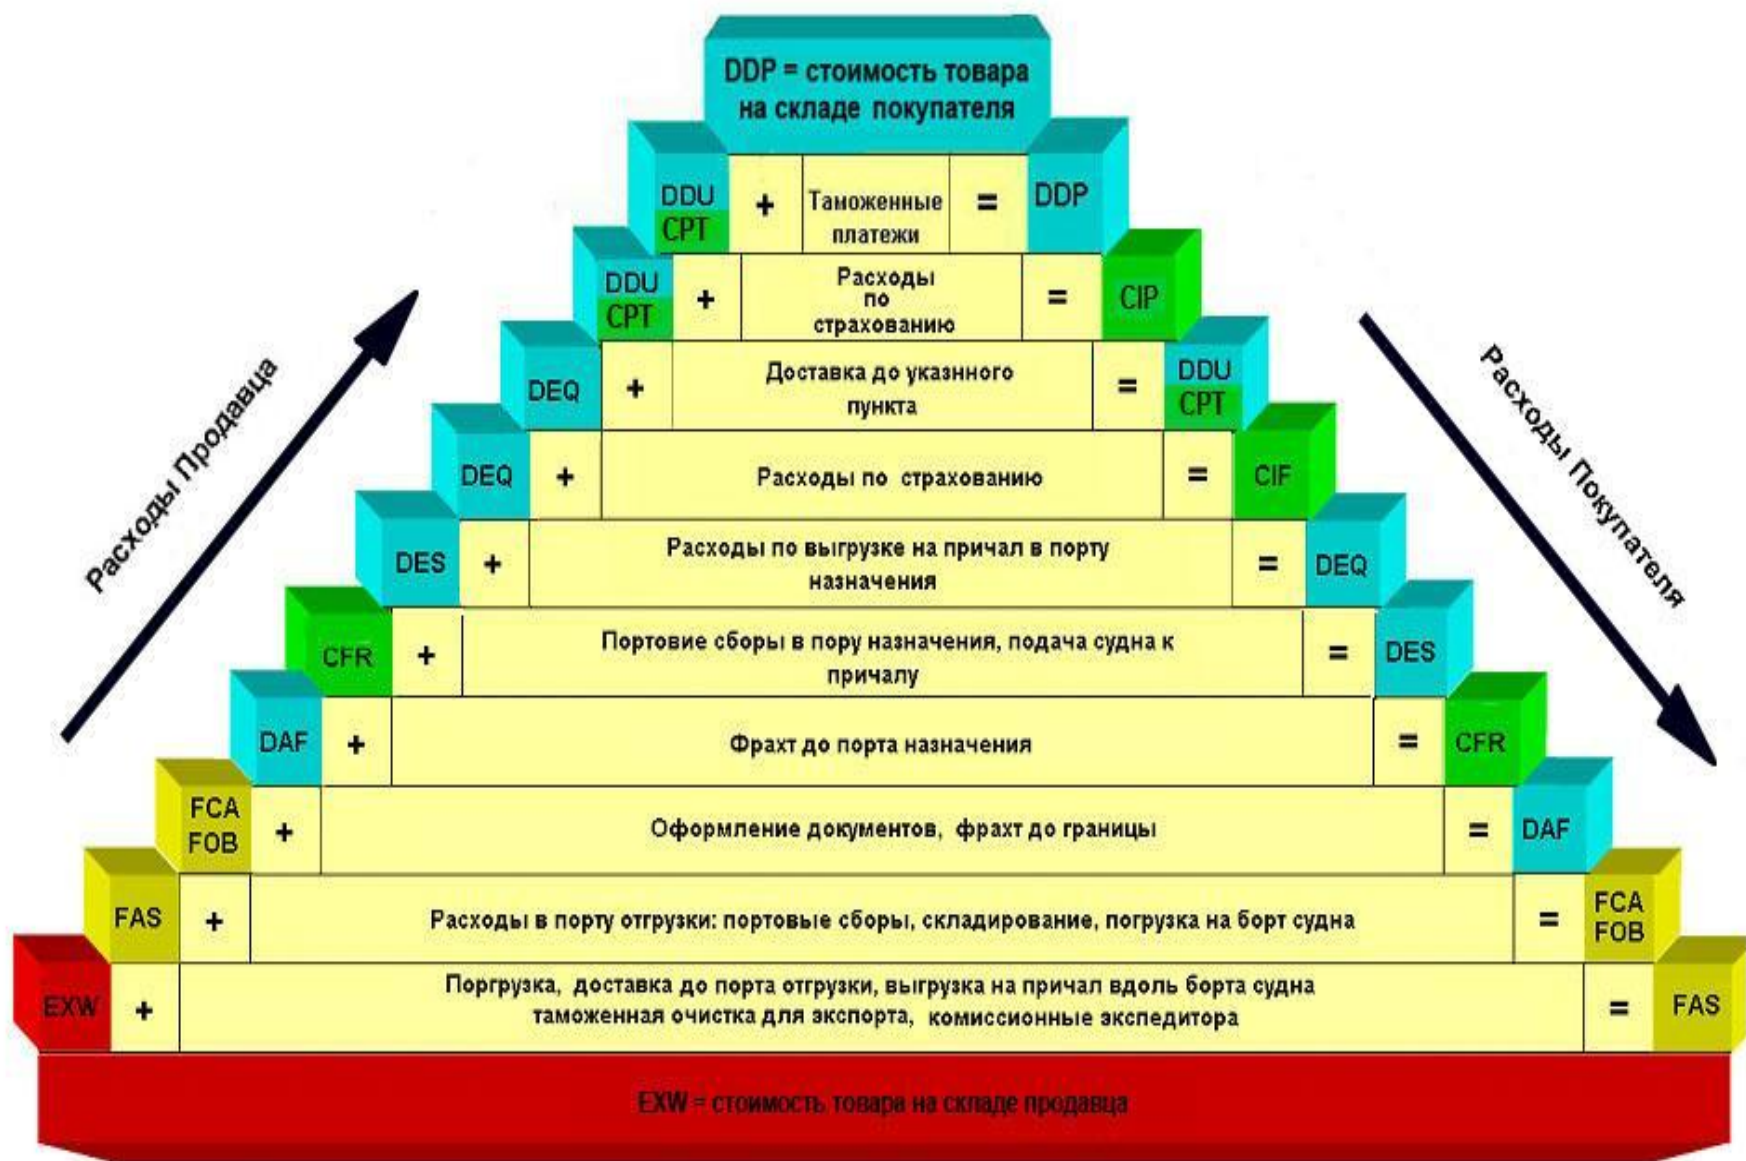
DDP = стоимость товара на складе покупателя

DDU CPT + Таможенные платежи = DDP

DDU CPT + Расходы по страхованию = CIP

DEQ + Доставка до указнного пункта = DDU CPT

DEQ + Расходы по страхованию = CIF

DES + Расходы по выгрузке на причал в порту назначения = DEQ

CFR + Портовие сборы в пору назначения, подача судна к причалу = DES

DAF + Фрахт до порта назначения = CFR

FCA FOB + Оформление документов, фрахт до границы = DAF

FAS + Расходы в порту отгрузки: портовые сборы, складирование, погрузка на борт судна = FCA FOB

EXW + Поргрузка, доставка до порта отгрузки, выгрузка на причал вдоль борта судна таможенная очистка для экспорта, комиссионные экспедитора = FAS

EXW = стоимость товара на складе продавца

Расходы Продавца

Расходы Покупателя